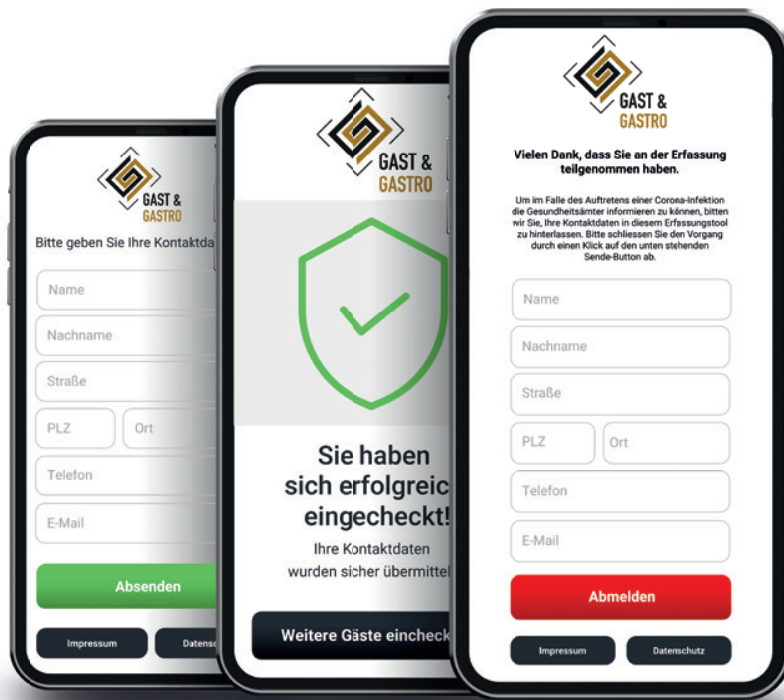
GAST & GASTRO

Bitte geben Sie Ihre Kontaktda

Name

Nachname

Straße

PLZ

Ort

Telefon

E-Mail

Absenden

Impressum

Datensc

GAST & GASTRO

Sie haben sich erfolgreic eingecheckt!

Ihre Kontaktdaten wurden sicher übermittel

Weitere Gäste eincheck

GAST & GASTRO

Vielen Dank, dass Sie an der Erfassung teilgenommen haben.

Um im Falle des Auftretens einer Corona-Infektion die Gesundheitsämter informieren zu können, bitten wir Sie, Ihre Kontaktdaten in diesem Erfassungstool zu hinterlassen. Bitte schliessen Sie den Vorgang durch einen Klick auf den unten stehenden Sende-Button ab.

Name

Nachname

Straße

PLZ

Ort

Telefon

E-Mail

Abmelden

Impressum

Datenschutz